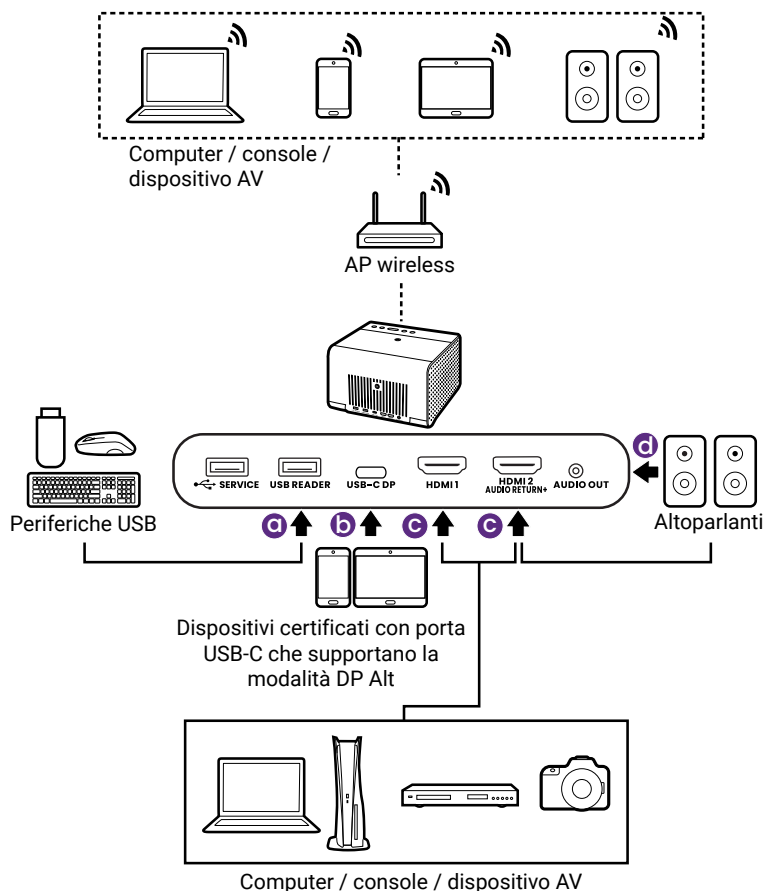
Computer / console / dispositivo AV

AP wireless

SERVICE
USB READER
USB-C DP
HDMI 1
HDMI 2 AUDIO RETURN+
AUDIO OUT

d

Periferiche USB

a
b
c
c

Altoparlanti

Dispositivi certificati con porta USB-C che supportano la modalità DP Alt

Computer / console / dispositivo AV